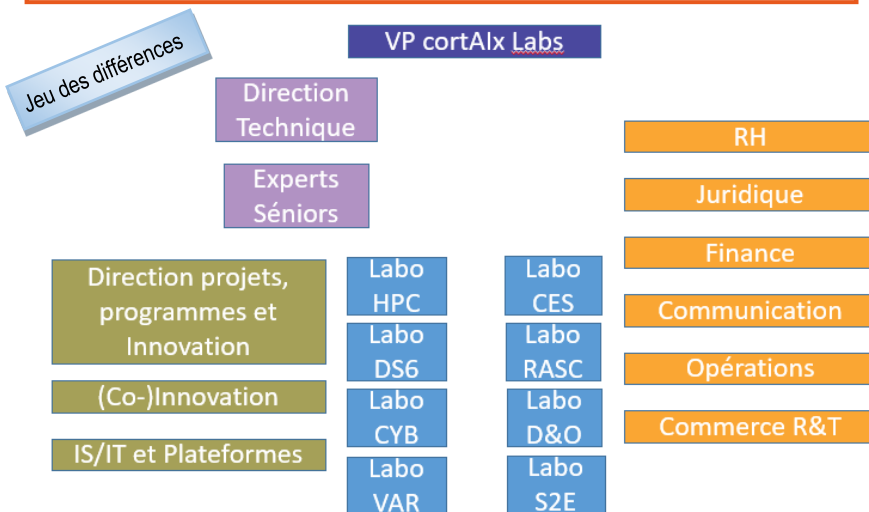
Jeu des différences

VP cortAIx Labs

Direction Technique

Experts Séniors

Direction projets, programmes et Innovation

(Co-)Innovation

IS/IT et Plateformes

Labo HPC

Labo DS6

Labo CYB

Labo VAR

Labo CES

Labo RASC

Labo D&O

Labo S2E

RH

Juridique

Finance

Communication

Opérations

Commerce R&T